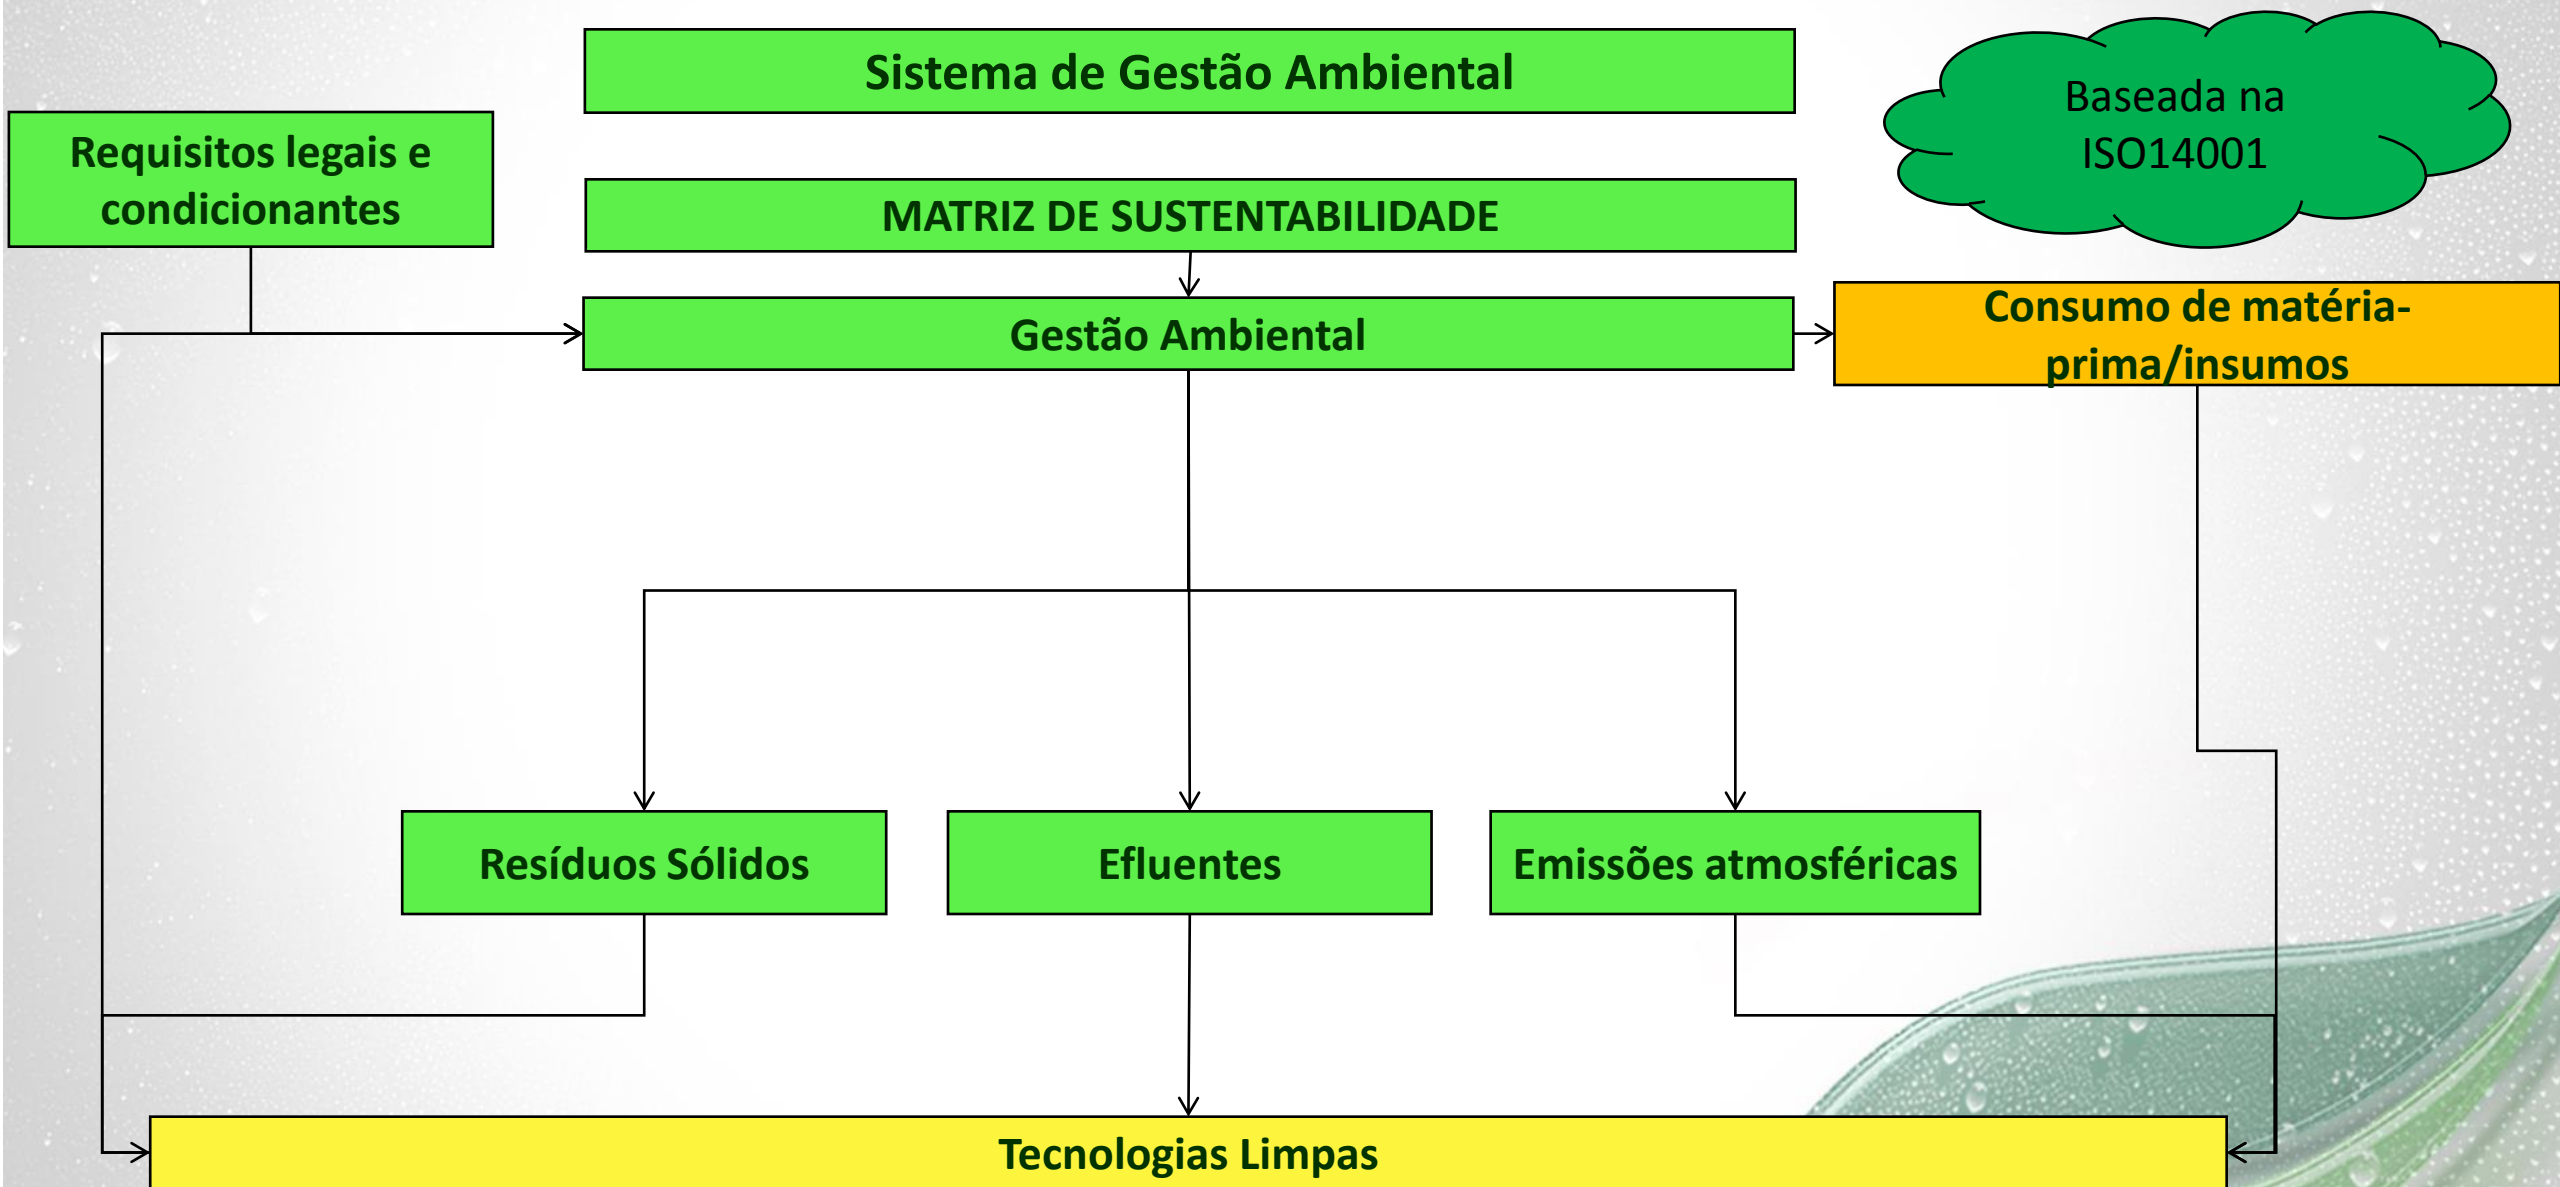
Sistema de Gestão Ambiental

Baseada na ISO14001

Requisitos legais e condicionantes

MATRIZ DE SUSTENTABILIDADE

Gestão Ambiental

Consumo de matéria-prima/insumos

Resíduos Sólidos

Efluentes

Emissões atmosféricas

Tecnologias Limpas